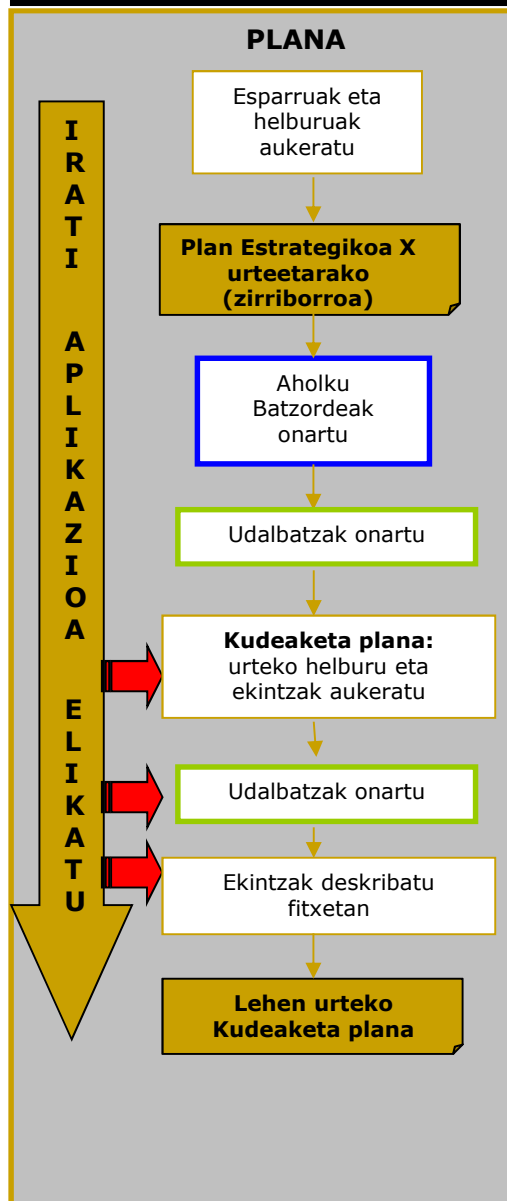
PLANA

IRATI APLIKAZIOA ELIKATU

Esparruak eta helburuak aukeratu

Plan Estrategikoa X urteetarako (zirriborroa)

Aholku Batzordeak onartu

Udalbatzak onartu

Kudeaketa plana: urteko helburu eta ekintzak aukeratu

Udalbatzak onartu

Ekintzak deskribatu fitxetan

Lehen urteko Kudeaketa plana